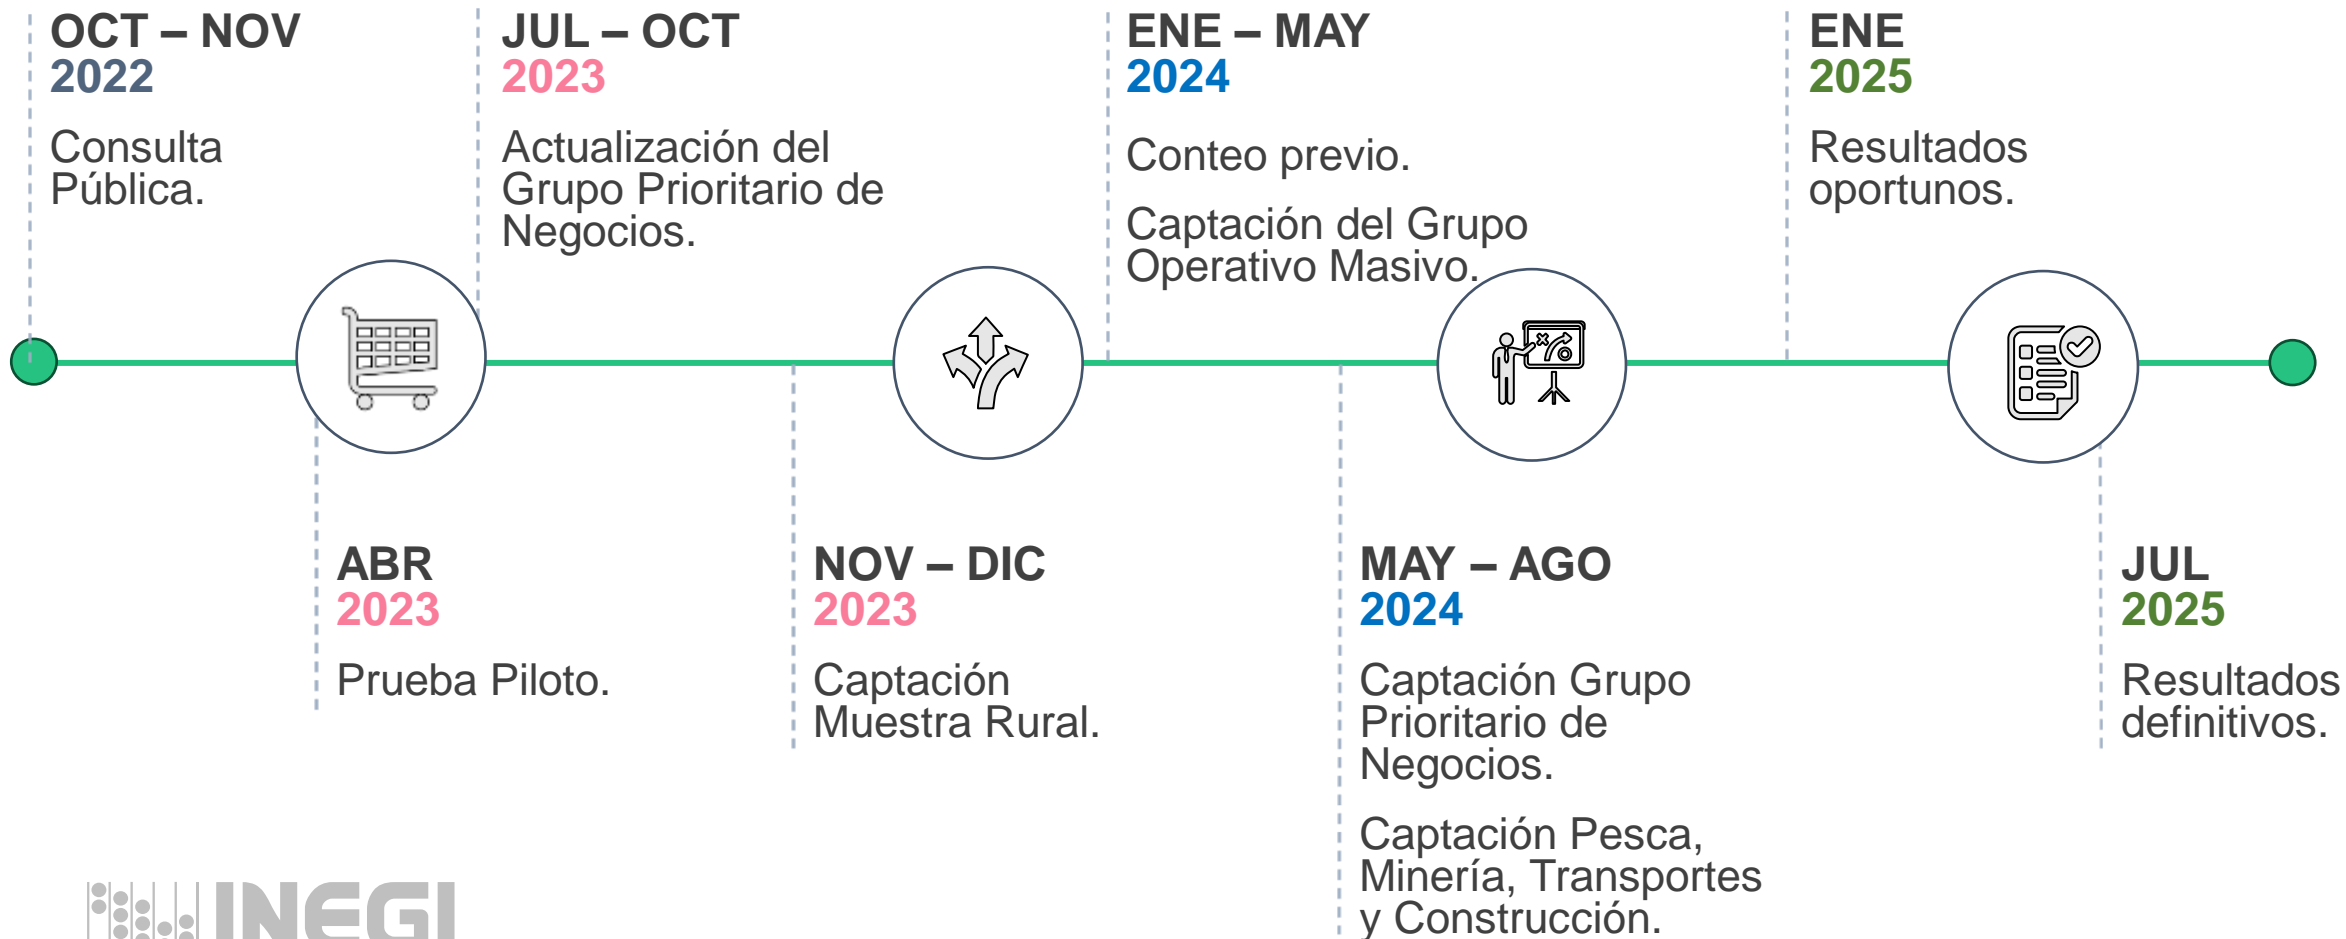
OCT – NOV
2022

Consulta Pública.

JUL – OCT
2023

Actualización del Grupo Prioritario de Negocios.

ENE – MAY
2024

Conteo previo.

Captación del Grupo Operativo Masivo.

ENE
2025

Resultados oportunos.

ABR
2023

Prueba Piloto.

NOV – DIC
2023

Captación Muestra Rural.

MAY – AGO
2024

Captación Grupo Prioritario de Negocios.

Captación Pesca, Minería, Transportes y Construcción.

JUL
2025

Resultados definitivos.

INEGI